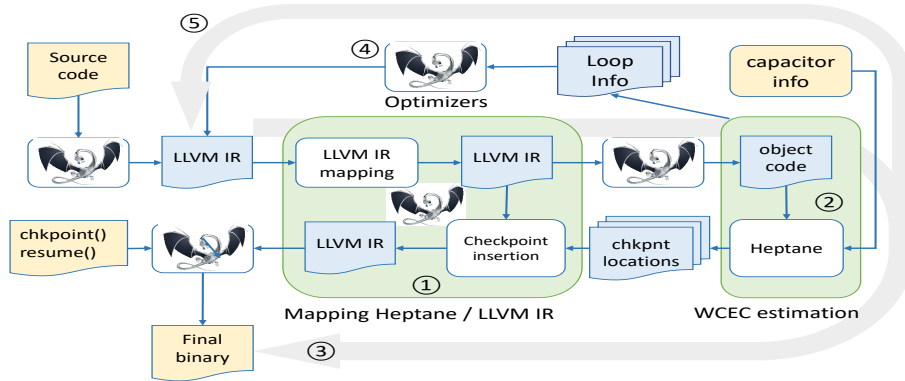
⑤

Source code

④

Optimizers

Loop Info

capacitor info

LLVM IR

LLVM IR mapping

LLVM IR

object code

②

chkpoint()
resume()

LLVM IR

Checkpoint insertion

chkpnt locations

Heptane

①

Mapping Heptane / LLVM IR

WCEC estimation

Final binary

③